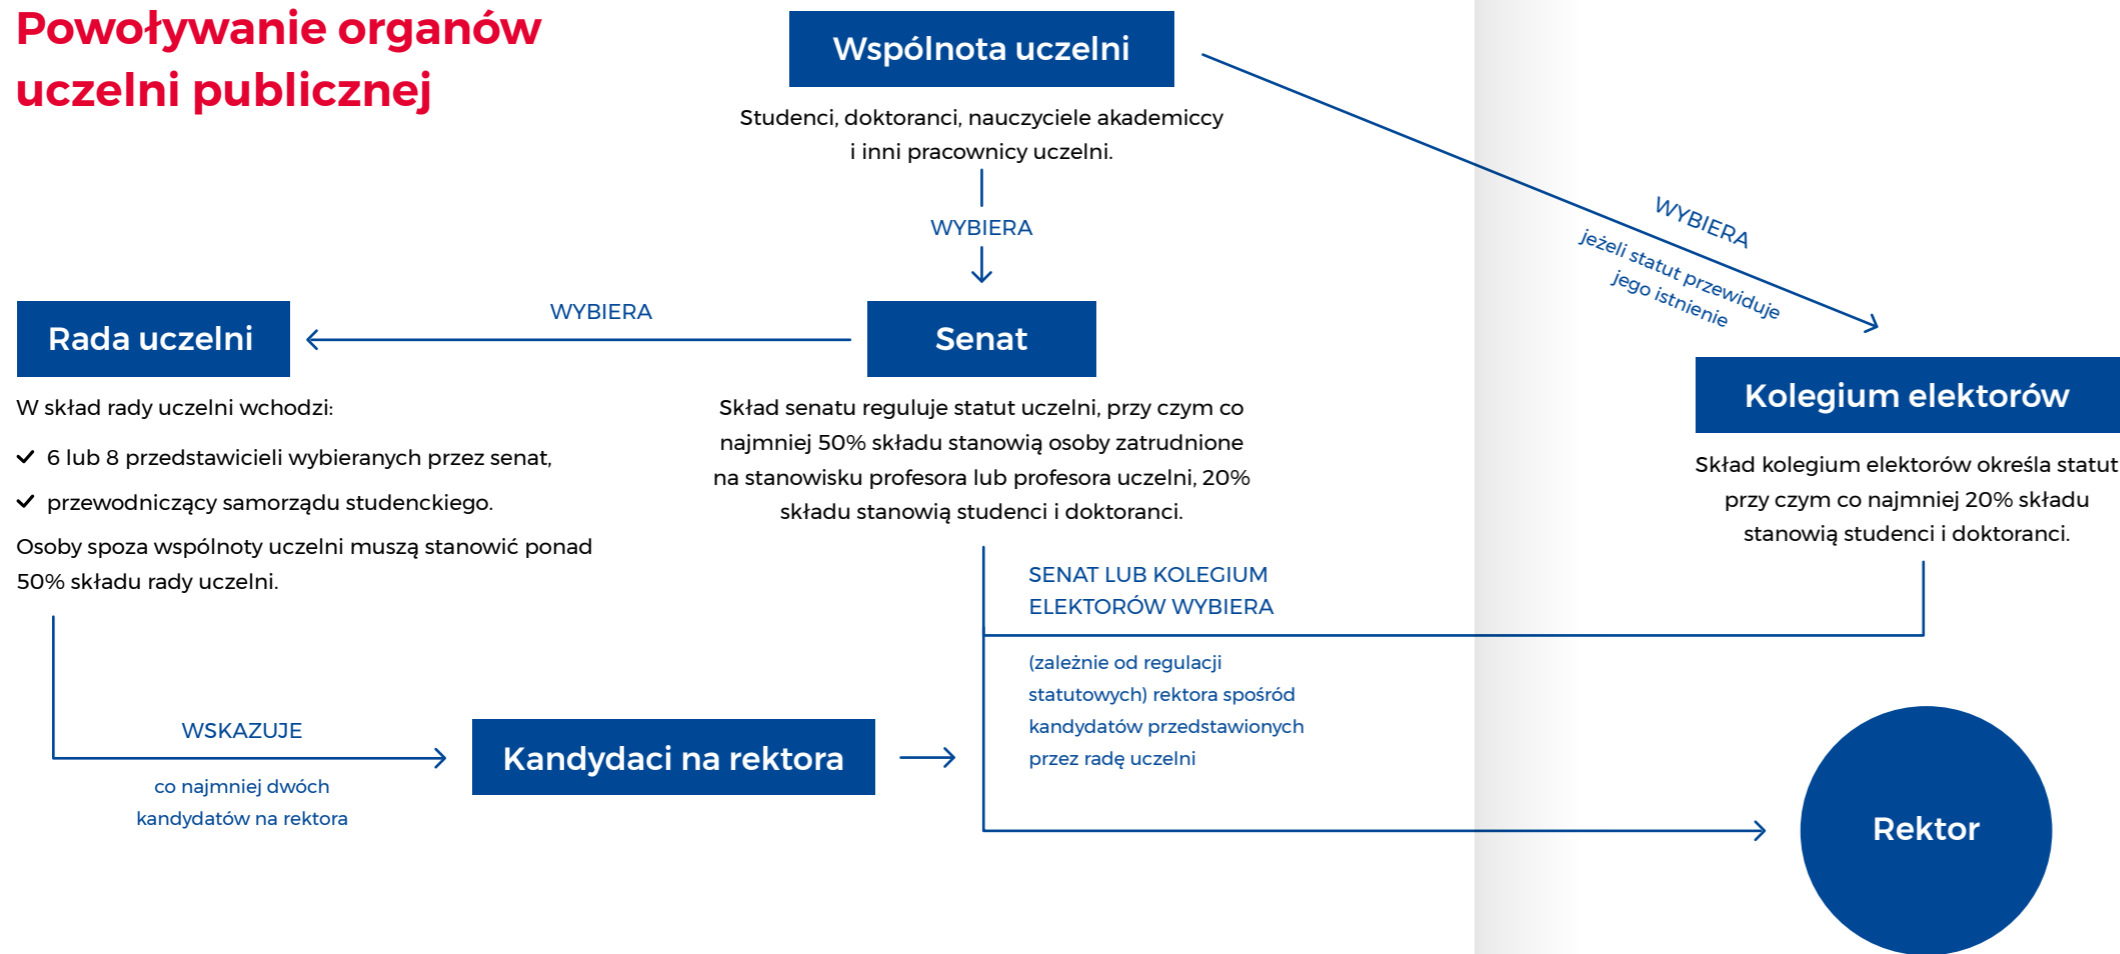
Powoływanie organów uczelni publicznej

Wspólnota uczelni

Studenci, doktoranci, nauczyciele akademiccy i inni pracownicy uczelni.

WYBIERA

WYBIERA
jeżeli statut przewiduje jego istnienie

Rada uczelni

WYBIERA

Senat

Kolegium elektorów

W skład rady uczelni wchodzi:

✓ 6 lub 8 przedstawicieli wybieranych przez senat,

✓ przewodniczący samorządu studenckiego.

Osoby spoza wspólnoty uczelni muszą stanowić ponad 50% składu rady uczelni.

Skład senatu reguluje statut uczelni, przy czym co najmniej 50% składu stanowią osoby zatrudnione na stanowisku profesora lub profesora uczelni, 20% składu stanowią studenci i doktoranci.

Skład kolegium elektorów określa statut przy czym co najmniej 20% składu stanowią studenci i doktoranci.

SENAT LUB KOLEGIUM ELEKTORÓW WYBIERA

(zależnie od regulacji statutowych) rektora spośród kandydatów przedstawionych przez radę uczelni

WSKAZUJE

co najmniej dwóch kandydatów na rektora

Kandydaci na rektora

Rektor